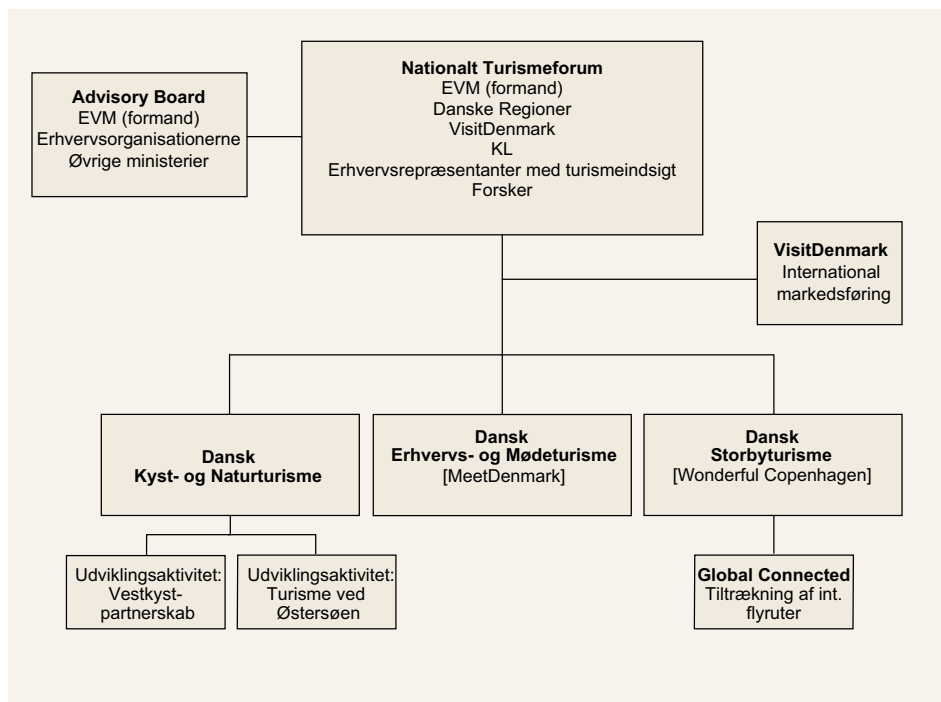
Advisory Board
EVM (formand)
Erhvervsorganisationerne
Øvrige ministerier

Nationalt Turismeforum
EVM (formand)
Danske Regioner
VisitDenmark
KL
Erhvervsrepræsentanter med turismeindsigt
Forsker

VisitDenmark
International markedsføring

Dansk
Kyst- og Naturturisme

Dansk
Erhvervs- og Mødeturisme
[MeetDenmark]

Dansk
Storbyturisme
[Wonderful Copenhagen]

Udviklingsaktivitet:
Vestkystpartnerskab

Udviklingsaktivitet:
Turisme ved Østersøen

Global Connected
Tiltrækning af int. flyruter